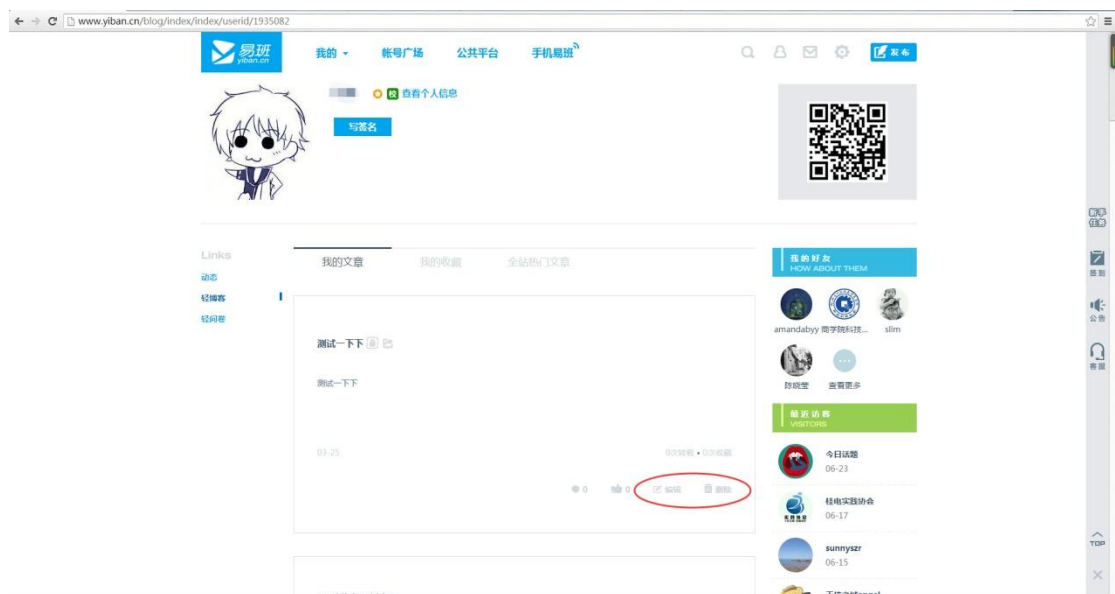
www.yiban.cn/blog/index/index/userid/1935082

易班 yiban.cn

我的 帐号广场 公共平台 手机易班

发布

查看个人信息

写签名

Links
动态
轻博客
轻问卷

我的文章 我的收藏 全站热门文章

测试一下下

测试一下下

03-25

0次转载 • 0次收藏

0 0 编辑 删除

我的好友
HOW ABOUT THEM

amandabyy 同学院科技… slim

陈晓莹 查看更多

最近访客
VISITORS

今日话题
06-23

桂电实践协会
06-17

sunnyszr
06-15

新手任务
签到
公告
客服
TOP